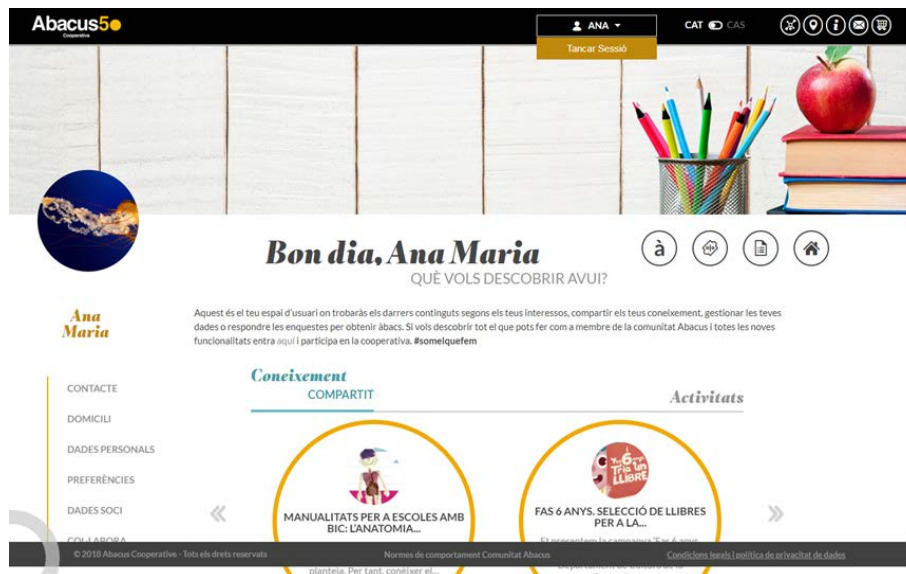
Abacus50
Cooperativa

ANA
Tancar Sessió

CAT CAS

Bon dia, Ana Maria
QUÈ VOLS DESCOBRIR AVUI?

à

Ana Maria

Aquest és el teu espai d'usuari on trobaràs els darrers continguts segons els teus interessos, compartir els teus coneixement, gestionar les teves dades o respondre les enquestes per obtenir àbacs. Si vols descobrir tot el que pots fer com a membre de la comunitat Abacus i totes les noves funcionalitats entra aquí i participa en la cooperativa. #somelquefem

CONTACTE
DOMICILI
DADES PERSONALS
PREFERÈNCIES
DADES SOCI
COL·LABORA

Coneixement
COMPARTIT

Activitats

«

MANUALITATS PER A ESCOLES AMB BIC: L'ANATOMIA...
planteja. Per tant, conèixer el...

Fas 6 anys Tria un llibre

FAS 6 ANYS. SELECCIÓ DE LLIBRES PER A LA...
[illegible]

»

© 2018 Abacus Cooperative - Tots els drets reservats
Normes de comportament Comunitat Abacus
Condicions legals | política de privacitat de dades